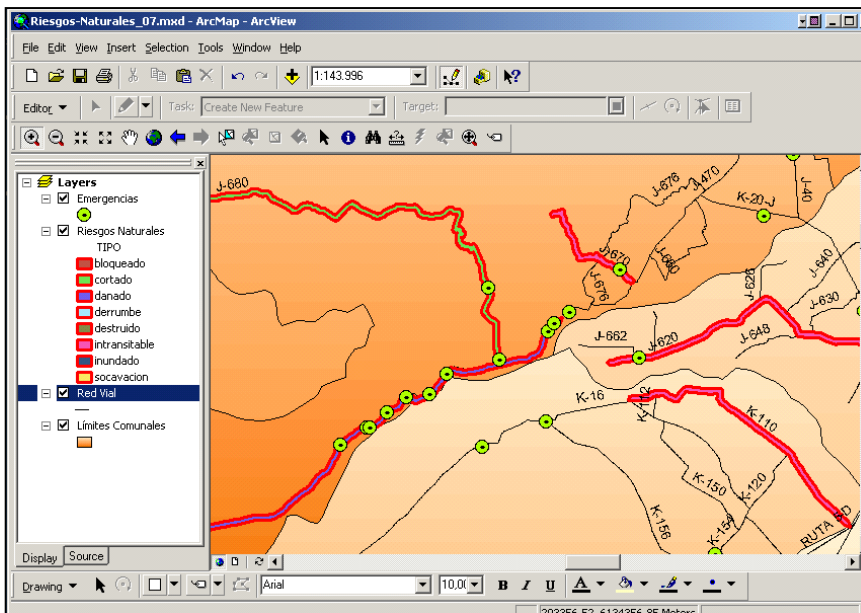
Riesgos-Naturales_07.mxd - ArcMap - ArcView

File Edit View Insert Selection Tools Window Help

1:143.996

Editor ▾ Task: Create New Feature Target:

Layers
Emergencias
Riesgos Naturales
TIPO
bloqueado
cortado
danado
derrumbe
destruido
intransitable
inundado
socavacion
Red Vial
Limites Comunales

Display Source

J-680
J-676
J-470
K-20-J
J-40
J-670
J-680
J-676
J-640
J-626
J-630
J-662
J-620
J-648
K-16
K-112
K-110
K-150
K-120
K-156
K-150
RUTA 5D

Drawing ▾ Arial 10,0 B I U

203256,52 6134256,85 Meters